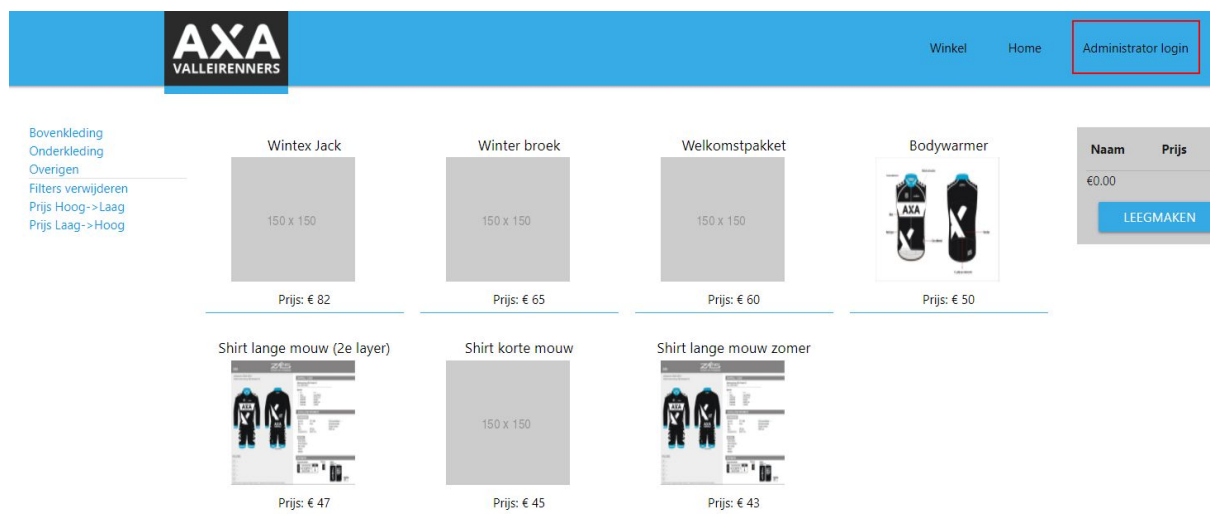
AXA
VALLEIRENNERS

Winkel Home Administrator login

Bovenkleding
Onderkleding
Overigen
Filters verwijderen
Prijs Hoog->Laag
Prijs Laag->Hoog

Wintex Jack
150 x 150
Prijs: € 82

Winter broek
150 x 150
Prijs: € 65

Welkomstpakket
150 x 150
Prijs: € 60

Bodywarmer
AXA
Prijs: € 50

| Naam | Prijs |
|---|---|
| €0.00 | |

LEEGMAKEN

Shirt lange mouw (2e layer)
Prijs: € 47

Shirt korte mouw
150 x 150
Prijs: € 45

Shirt lange mouw zomer
Prijs: € 43